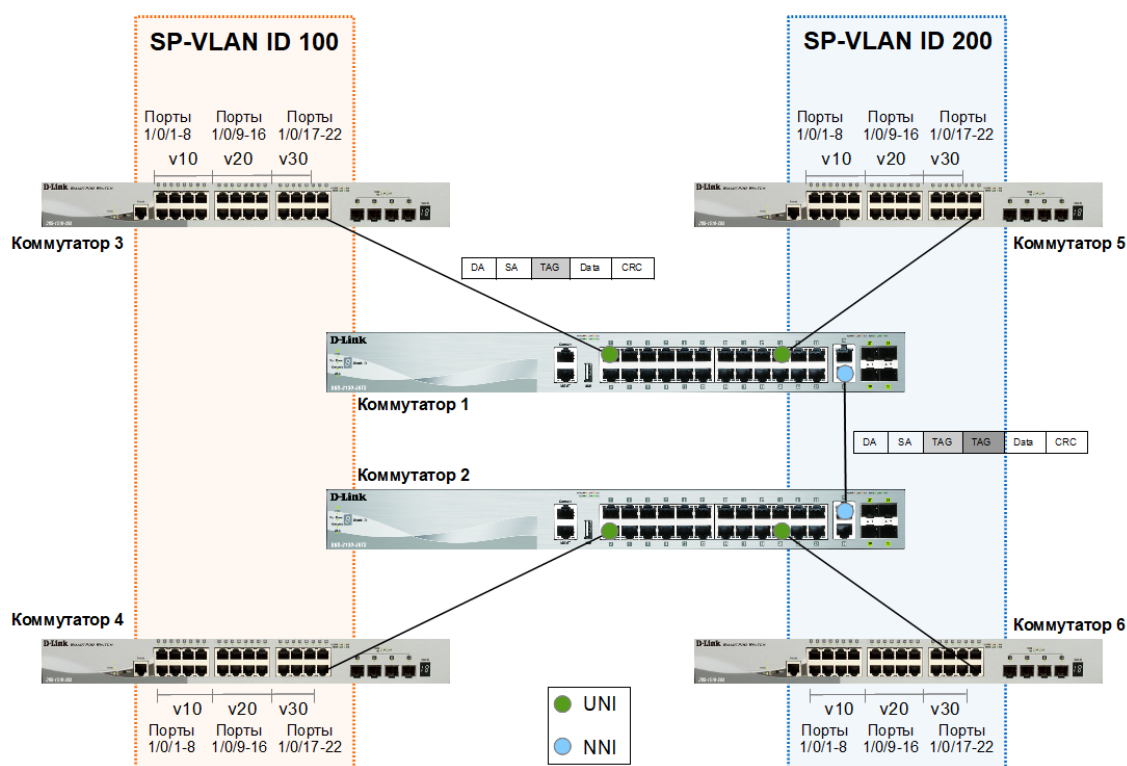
SP-VLAN ID 100

SP-VLAN ID 200

Порты 1/0/1-8
Порты 1/0/9-16
Порты 1/0/17-22
v10 v20 v30

Порты 1/0/1-8
Порты 1/0/9-16
Порты 1/0/17-22
v10 v20 v30

D-Link

Коммутатор 3

Коммутатор 5

| DA | SA | TAG | Data | CRC |
|---|---|---|---|---|

D-Link

Коммутатор 1

| DA | SA | TAG | TAG | Data | CRC |
|---|---|---|---|---|---|

Коммутатор 2

D-Link

Коммутатор 4

Коммутатор 6

v10 v20 v30
Порты 1/0/1-8
Порты 1/0/9-16
Порты 1/0/17-22

UNI

NNI

v10 v20 v30
Порты 1/0/1-8
Порты 1/0/9-16
Порты 1/0/17-22